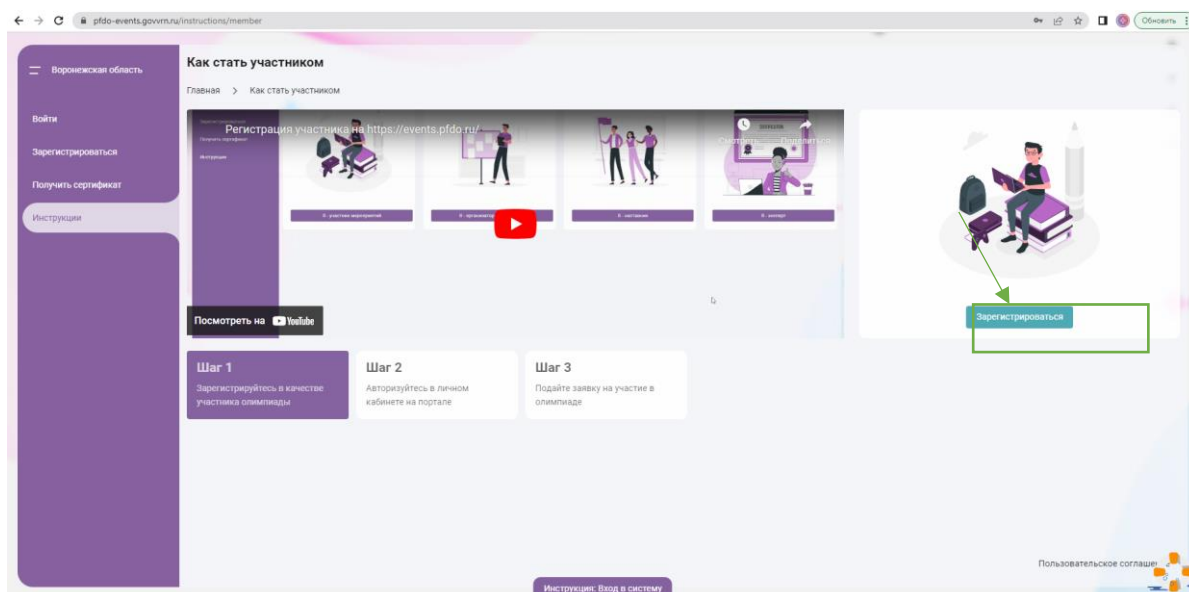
pfdo-events.govvrn.ru/instructions/member

Обновить

Воронежская область

Войти

Зарегистрироваться

Получить сертификат

Инструкции

Как стать участником

Главная > Как стать участником

Регистрация участника на https://events.pfdo.ru/

Смотреть позже

Поделиться

Я - участник мероприятий

Я - организатор

Я - наставник

Я - эксперт

Посмотреть на YouTube

Зарегистрироваться

Шаг 1

Зарегистрируйтесь в качестве участника олимпиады

Шаг 2

Авторизуйтесь в личном кабинете на портале

Шаг 3

Подайте заявку на участие в олимпиаде

Пользовательское соглаше

Инструкция: Вход в систему